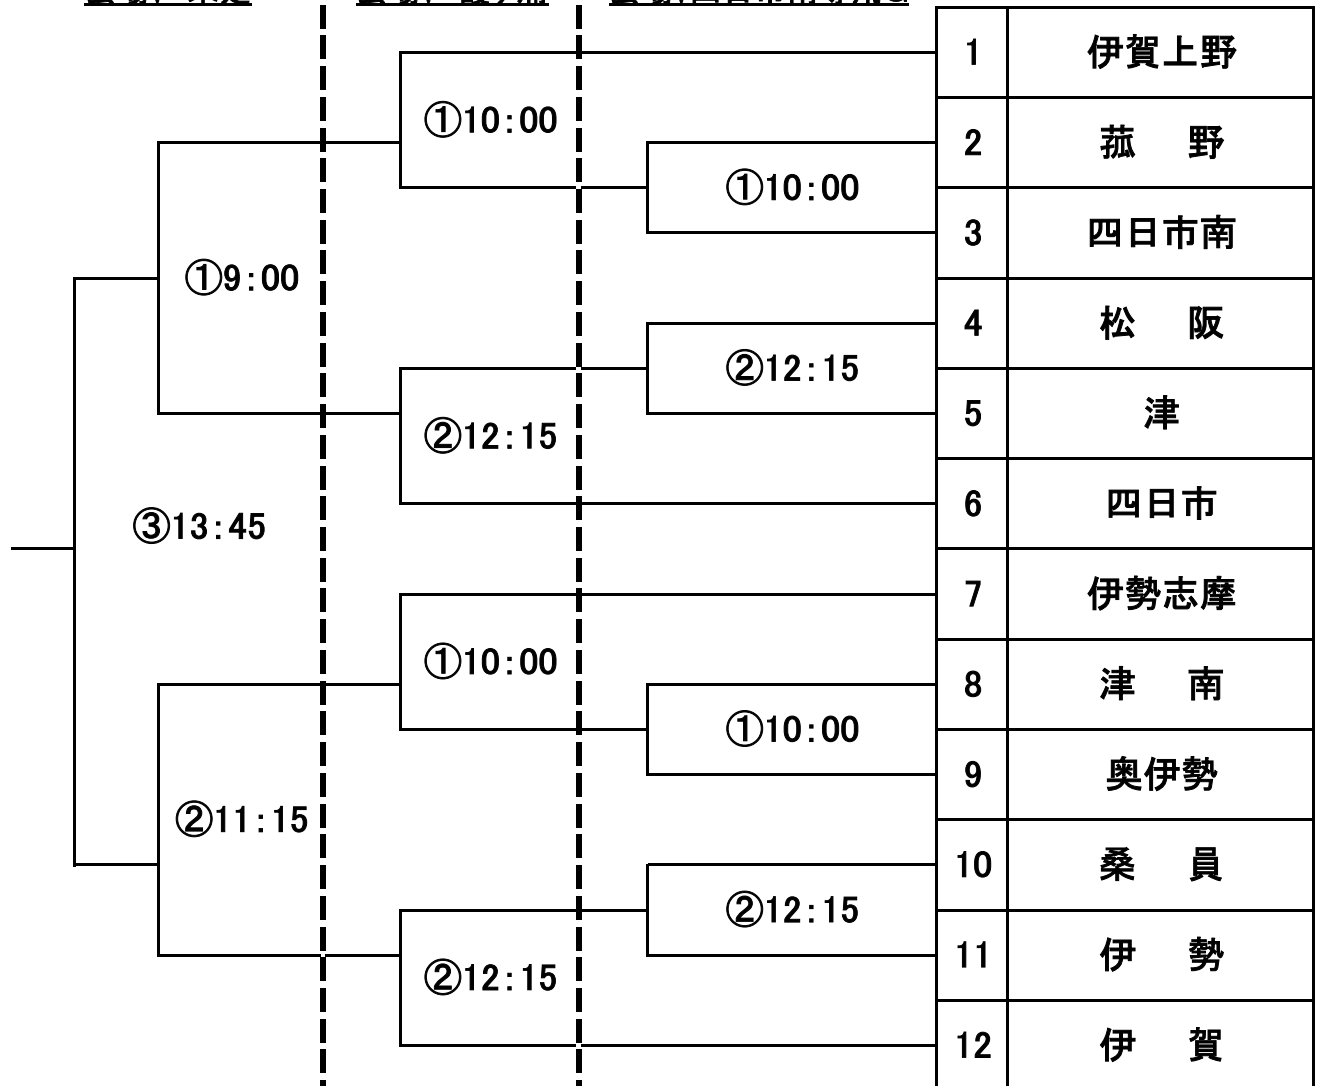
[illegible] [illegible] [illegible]

①10:00

①10:00

①9:00

②12:15

②12:15

③13:45

①10:00

①10:00

②11:15

②12:15

②12:15

| 1 | 伊賀上野 |
|---|---|
| 2 | 菰　野 |
| 3 | 四日市南 |
| 4 | 松　阪 |
| 5 | 津 |
| 6 | 四日市 |
| 7 | 伊勢志摩 |
| 8 | 津　南 |
| 9 | 奥伊勢 |
| 10 | 桑　員 |
| 11 | 伊　勢 |
| 12 | 伊　賀 |